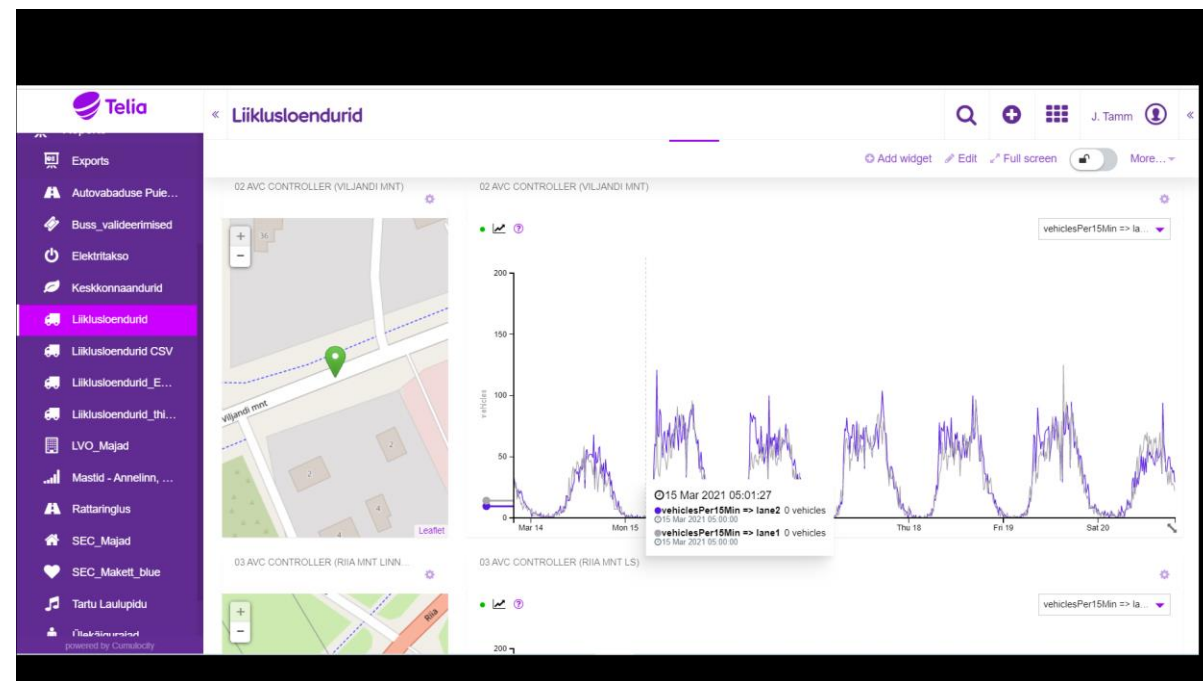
Telia

« Liiklusloendurid

J. Tamm

Exports
Autovabaduse Puie...
Buss_valideerimised
Elektritakso
Keskkonnaandurid
Liiklusloendurid
Liiklusloendurid CSV
Liiklusloendurid_E...
Liiklusloendurid_thi...
LVO_Majad
Mastid - Annelinn, ...
Rattaringlus
SEC_Majad
SEC_Makett_blue
Tartu Laulupidu
Ülekäigurajad
powered by Cumulocity

Add widget Edit Full screen More...

02 AVC CONTROLLER (VILJANDI MNT)

02 AVC CONTROLLER (VILJANDI MNT)

vehiclesPer15Min => la...

+
−
16
Viljandi mnt
2
2
4
4
Leaflet

200
150
100
50
0
vehicles

Mar 14 Mon 15 Thu 18 Fri 19 Sat 20

15 Mar 2021 05:01:27
vehiclesPer15Min => lane2 0 vehicles
15 Mar 2021 05:00:00
vehiclesPer15Min => lane1 0 vehicles
15 Mar 2021 05:00:00

03 AVC CONTROLLER (RIIA MNT LINN...

03 AVC CONTROLLER (RIIA MNT LS)

vehiclesPer15Min => la...

+
−
Riia

200